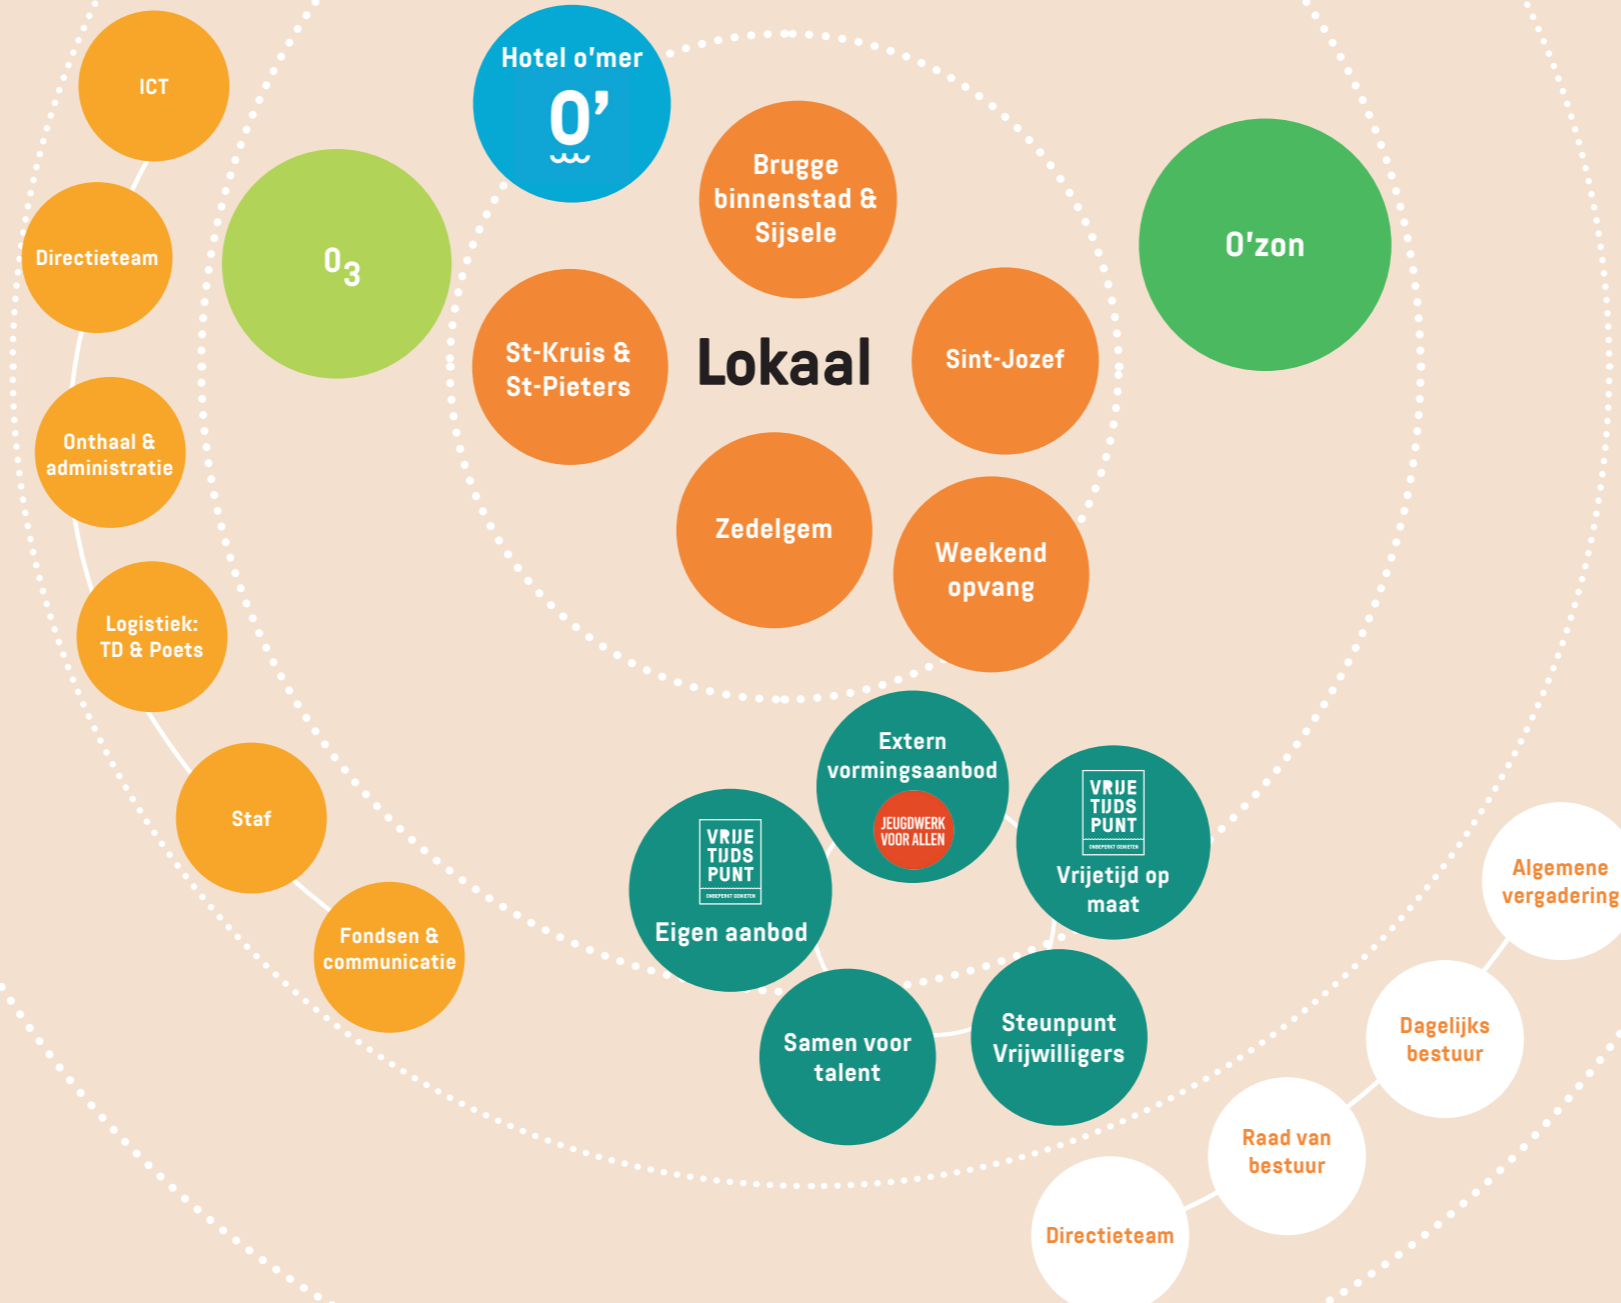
ICT

Directieteam

Onthaal & administratie

Logistiek: TD & Poets

Staf

Fondsen & communicatie

Hotel o'mer
O'

$O_3$

Brugge binnenstad & Sijsele

St-Kruis & St-Pieters

Lokaal

Sint-Jozef

Zedelgem

Weekend opvang

O'zon

Extern vormingsaanbod
JEUGDWERK VOOR ALLEN

VRIJE TIJDS PUNT
ONBEPERKT GENIETEN
Vrijetijd op maat

VRIJE TIJDS PUNT
ONBEPERKT GENIETEN
Eigen aanbod

Samen voor talent

Steunpunt Vrijwilligers

Algemene vergadering

Dagelijks bestuur

Raad van bestuur

Directieteam